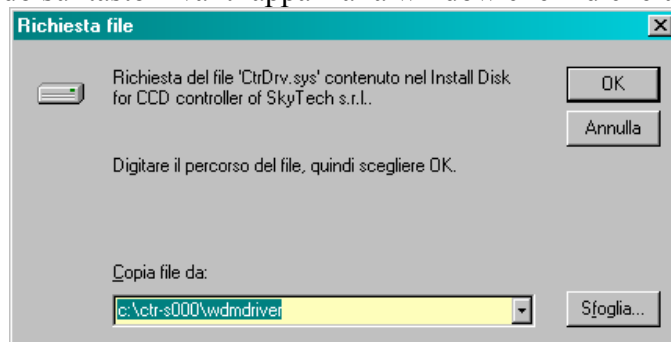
Richiesta file

Richiesta del file 'CtrDrv.sys' contenuto nel Install Disk for CCD controller of SkyTech s.r.l..

OK

Annulla

Digitare il percorso del file, quindi scegliere OK.

Copia file da:

c:\ctr-s000\wdmdriver

Sfoglia...